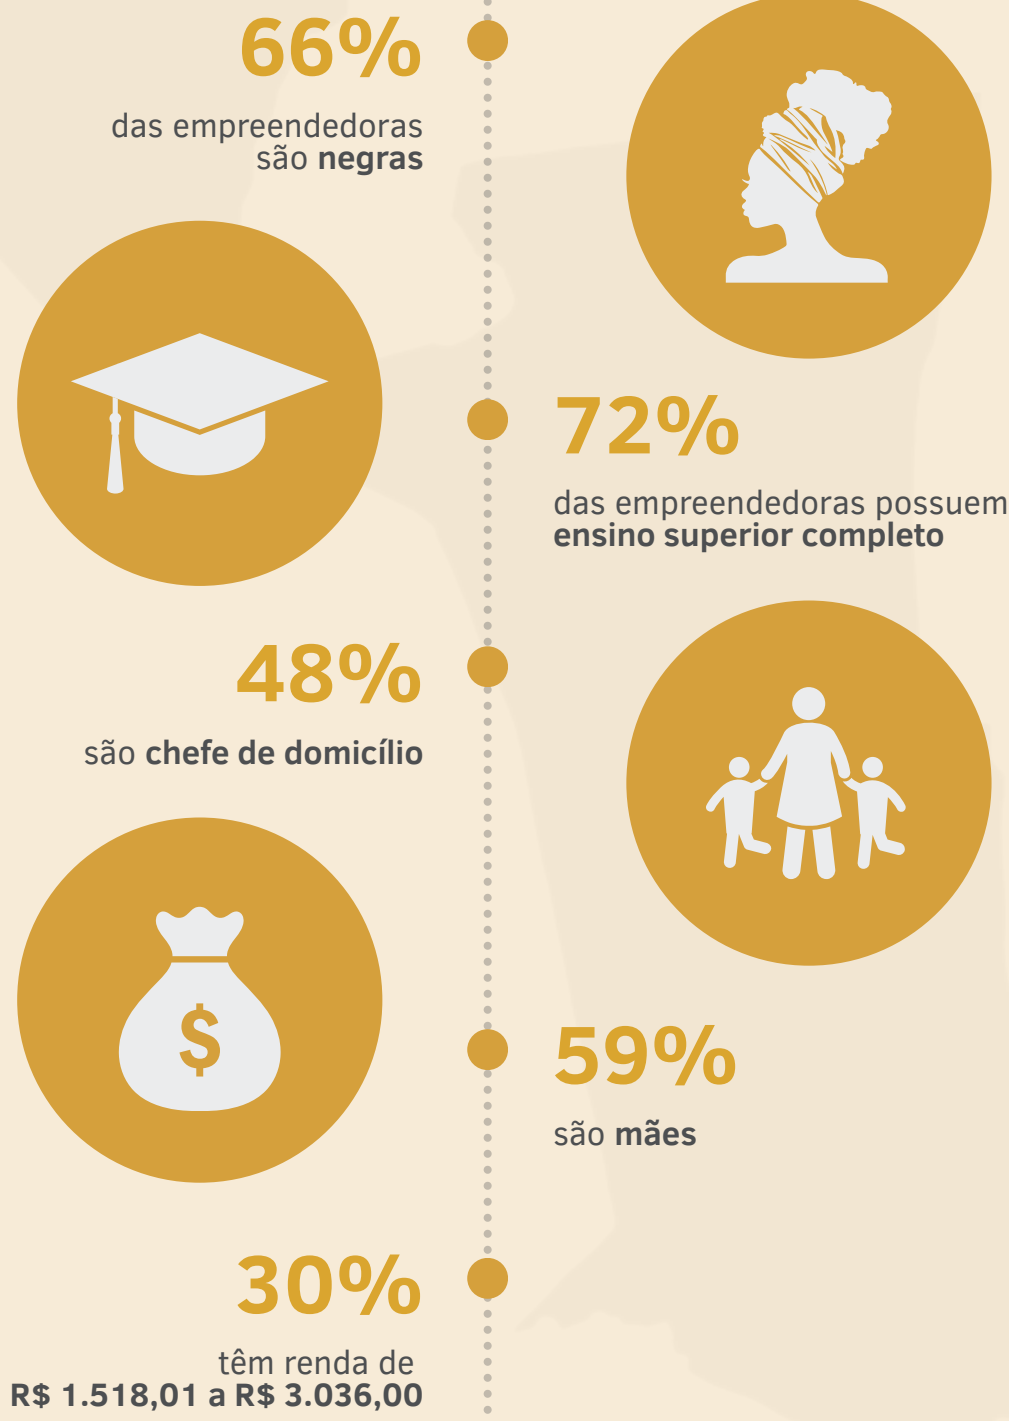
66%

das empreendedoras são **negras**

72%

das empreendedoras possuem **ensino superior completo**

48%

são **chefe de domicílio**

59%

são **mães**

30%

têm renda de **R$ 1.518,01 a R$ 3.036,00**